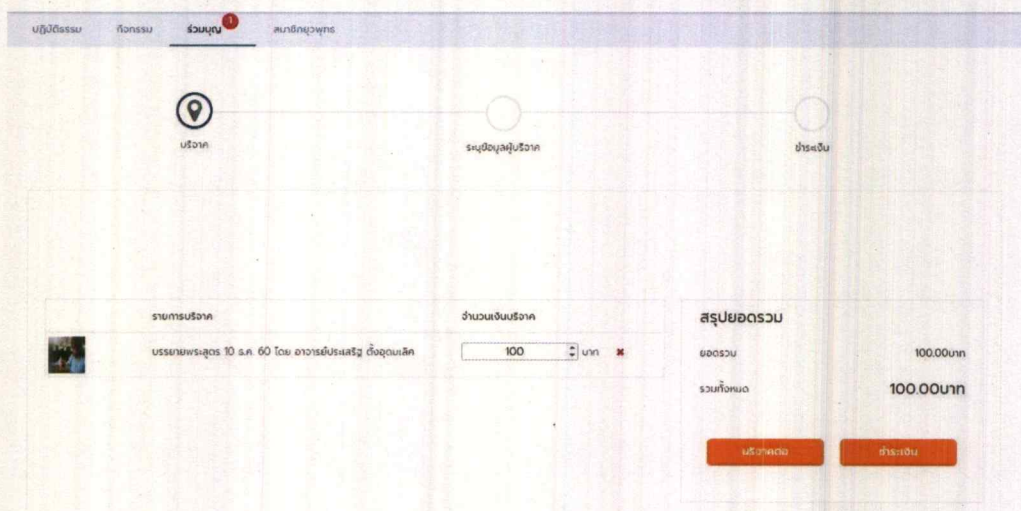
ปฏิบัติธรรม กิจกรรม ร่วมบุญ 1 สมาชิกยุวพุทธ

บริจาค

ระบุข้อมูลผู้บริจาค

ชำระเงิน

| รายการบริจาค | จำนวนเงินบริจาค |
|---|---|
| บรรยายพระสูตร 10 ธ.ค. 60 โดย อาจารย์ประเสริฐ ตั้งอุดมเลิศ | 100 บาท |

สรุปยอดรวม

ยอดรวม 100.00บาท

รวมทั้งหมด 100.00บาท

บริจาคต่อ

ชำระเงิน